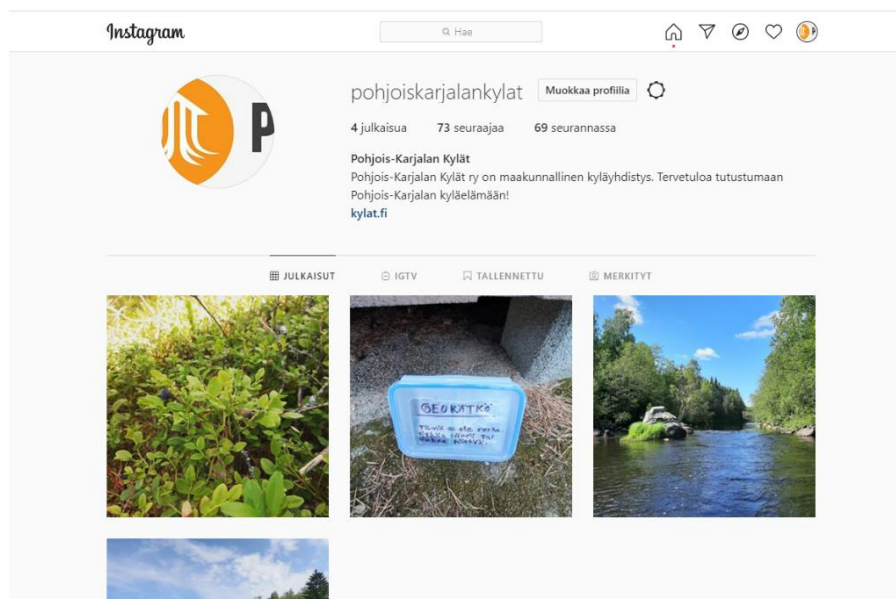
Instagram

Hae

P

pohjoiskarjalankylat Muokkaa profiilia

4 julkaisua 73 seuraajaa 69 seurannassa

Pohjois-Karjalan Kylät
Pohjois-Karjalan Kylät ry on maakunnallinen kyläyhdistys. Tervetuloa tutustumaan Pohjois-Karjalan kyläelämään!
kylat.fi

JULKAISUT IGTV TALLENNETTU MERKITYT

GEOKÄTKÖ
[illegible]